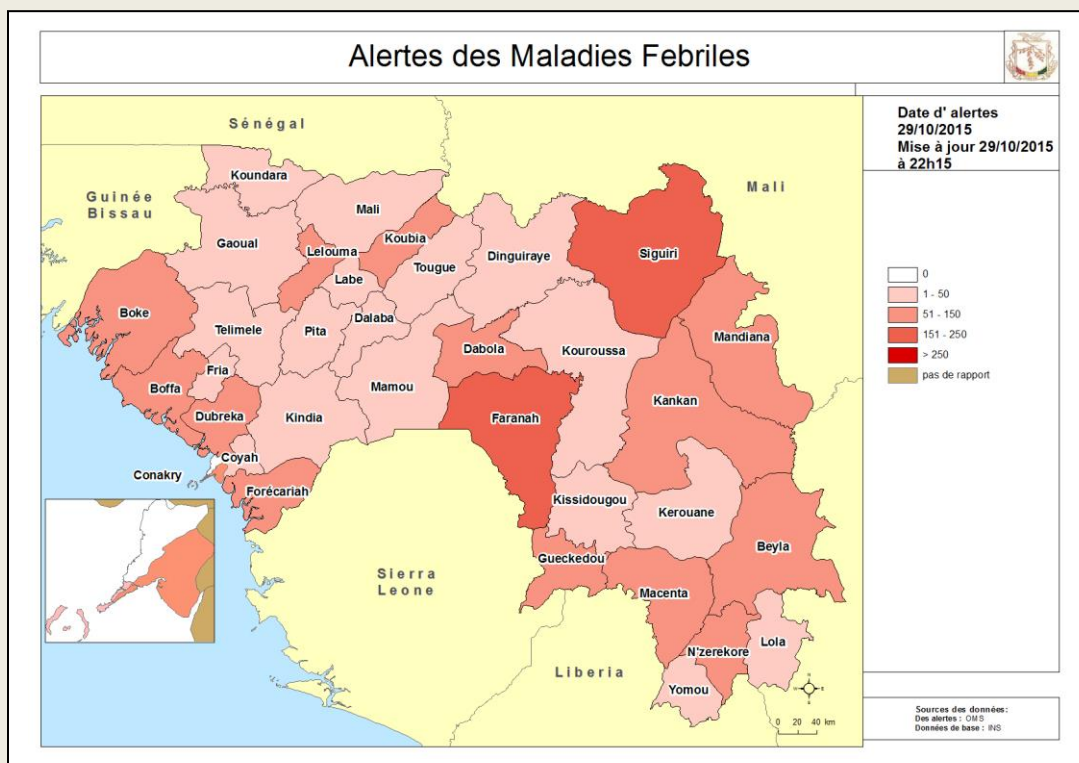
Alertes des Maladies Febriles

Date d' alertes
29/10/2015
Mise à jour 29/10/2015
à 22h15

Sénégal
Guinée Bissau
Mali
Koundara
Mali
Gaoual
Lelouma
Koubia
Tougue
Dinguiraye
Siguiri
Labe
Boke
Telimele
Pita
Dalaba
Mandiana
Dabola
Kouroussa
Fria
Boffa
Mamou
Dubreka
Kankan
Kindia
Faranah
Coyah
Conakry
Forécariah
Kissidougou
Kerouane
Sierra Leone
Gueckedou
Beyla
Macenta
N'zerekore
Lola
Liberia
Yomou

0
1 - 50
51 - 150
151 - 250
> 250
pas de rapport

0 20 40 km

Sources des données:
Des alertes : OMS
Données de base : INS